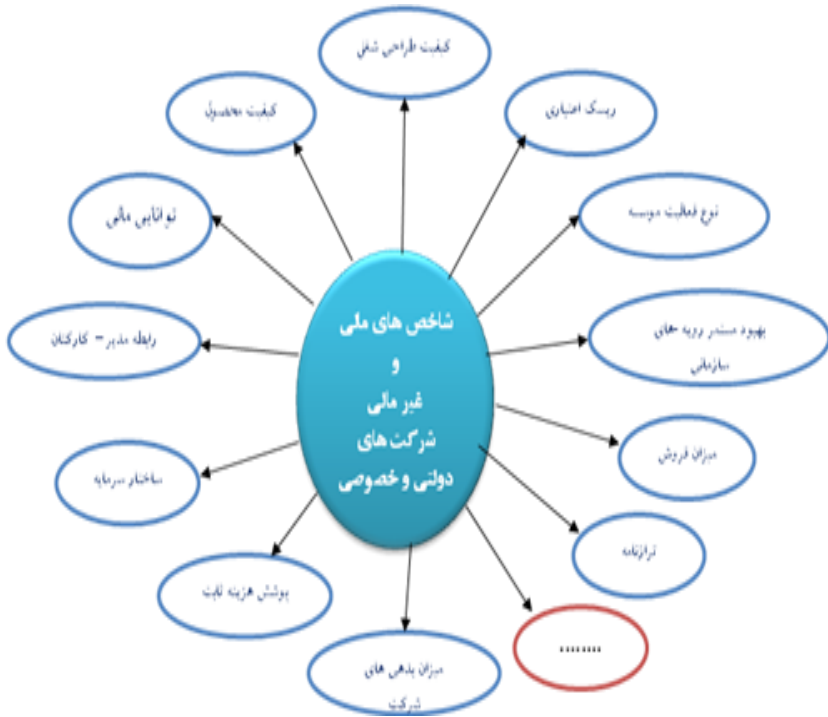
شاخص های ملی
و
غیر مالی
شرکت های
دولتی و خصوصی

کیفیت طراحی شغل

ریسک اعتباری

نوع فعالیت موسسه

بهبود مستمر رویه های سازمانی

میزان فروش

ترازنامه

.......

میزان بدهی های شرکت

پوشش هزینه ثابت

ساختار سرمایه

رابطه مدیر - کارکنان

توانایی مالی

کیفیت محصول